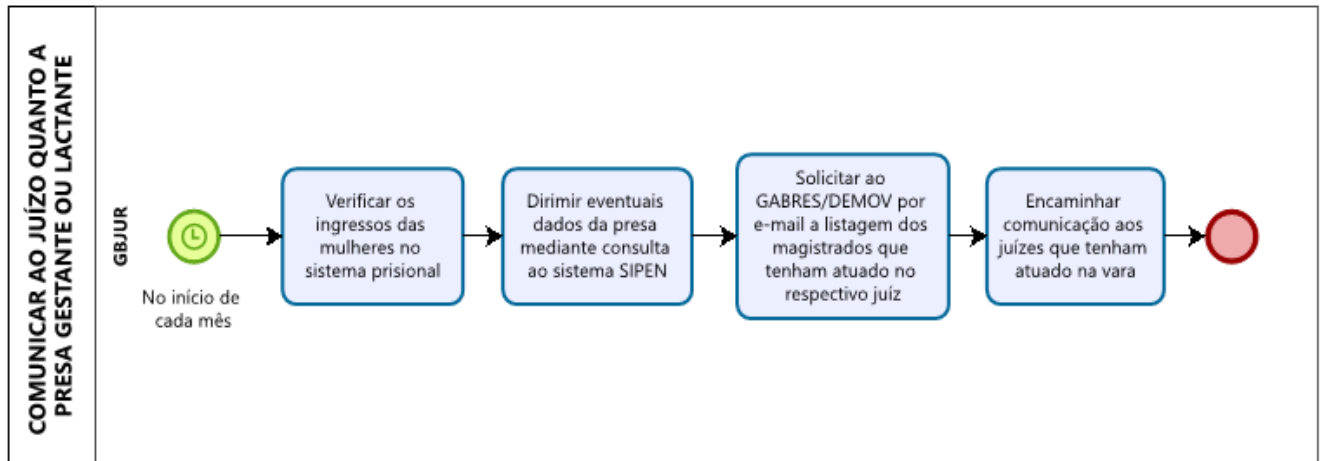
COMUNICAR AO JUÍZO QUANTO A PRESA GESTANTE OU LACTANTE

GBJUR

No início de cada mês

Verificar os ingressos das mulheres no sistema prisional

Dirimir eventuais dados da presa mediante consulta ao sistema SIPEN

Solicitar ao GABRES/DEMOV por e-mail a listagem dos magistrados que tenham atuado no respectivo juiz

Encaminhar comunicação aos juízes que tenham atuado na vara